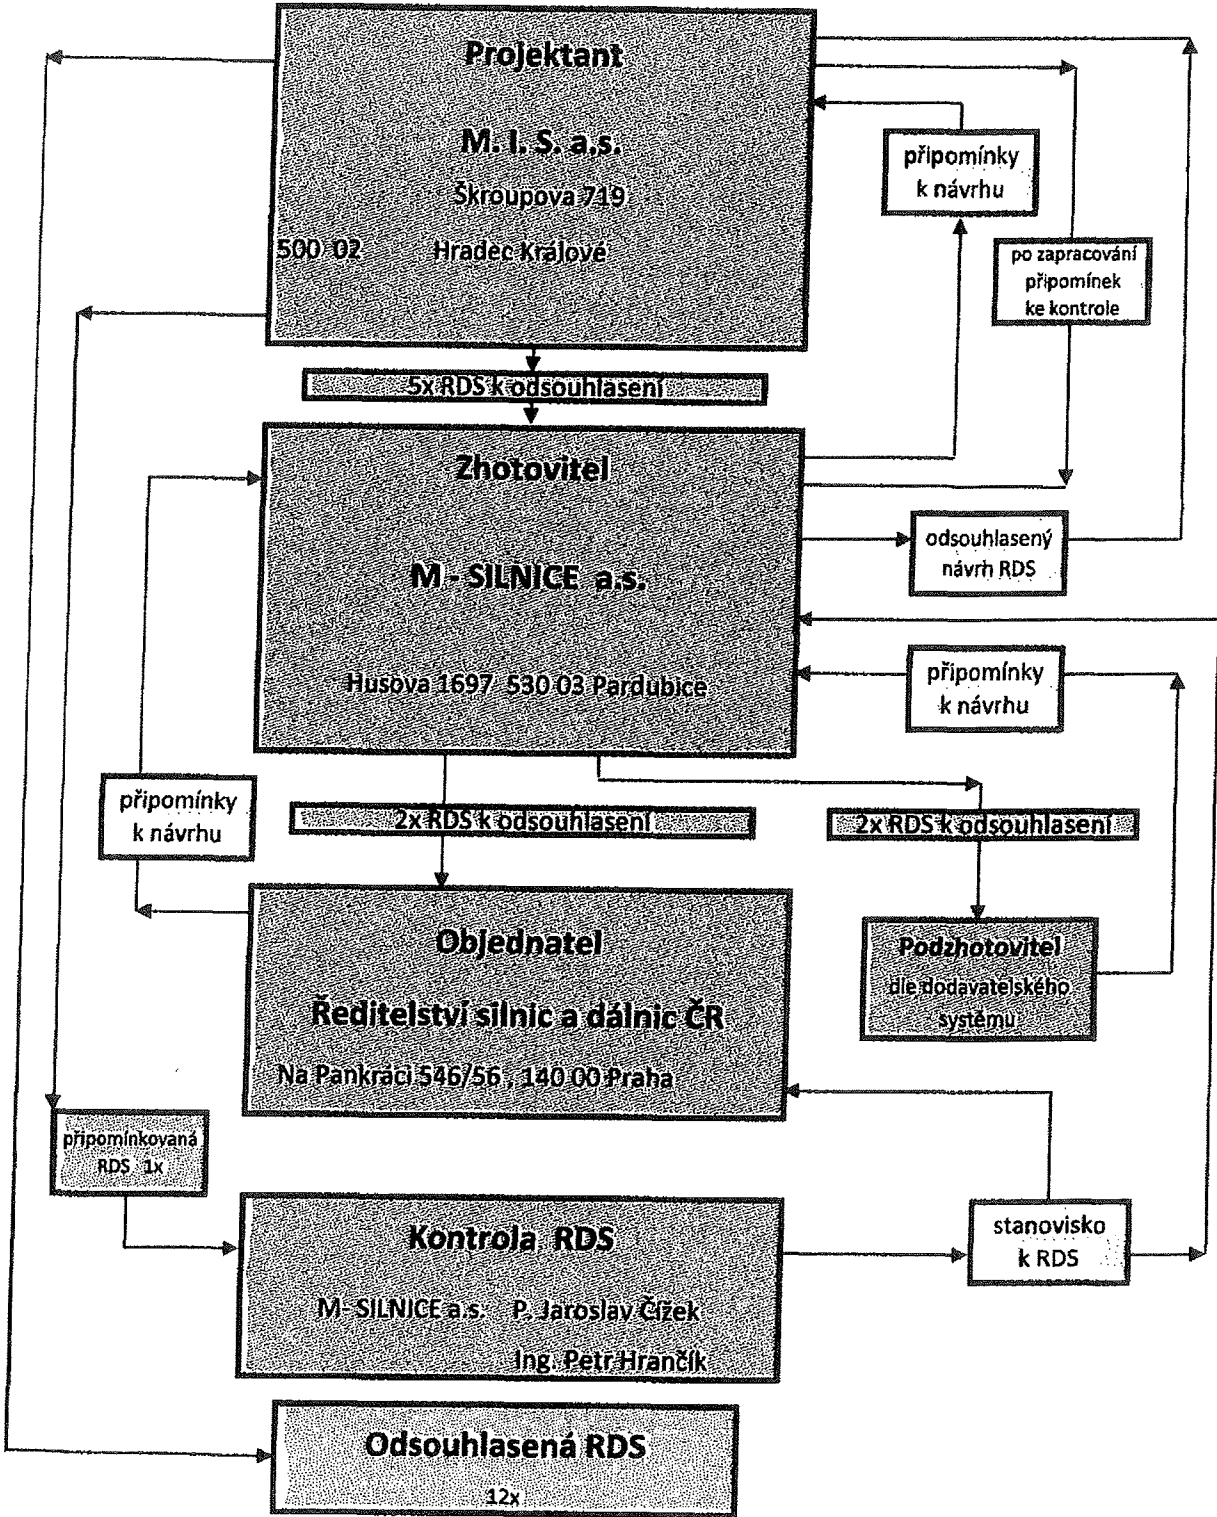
Projektant

M. I. S. a.s.

Škroupova 719

500 02 Hradec Králové

připomínky k návrhu

po zapracování připomínek ke kontrole

5x RDS k odsouhlasení

Zhotovitel

M - SILNICE a.s.

Husova 1697 530 03 Pardubice

odsouhlasený návrh RDS

připomínky k návrhu

připomínky k návrhu

2x RDS k odsouhlasení

2x RDS k odsouhlasení

Objednatel

Ředitelství silnic a dálnic ČR

Na Pankráci 546/56 , 140 00 Praha

Podzhotovitel dle dodavatelského systému

připomínkovaná RDS 1x

Kontrola RDS

M- SILNICE a.s. P. Jaroslav Čížek

Ing. Petr Hrančík

stanovisko k RDS

Odsouhlasená RDS

12x